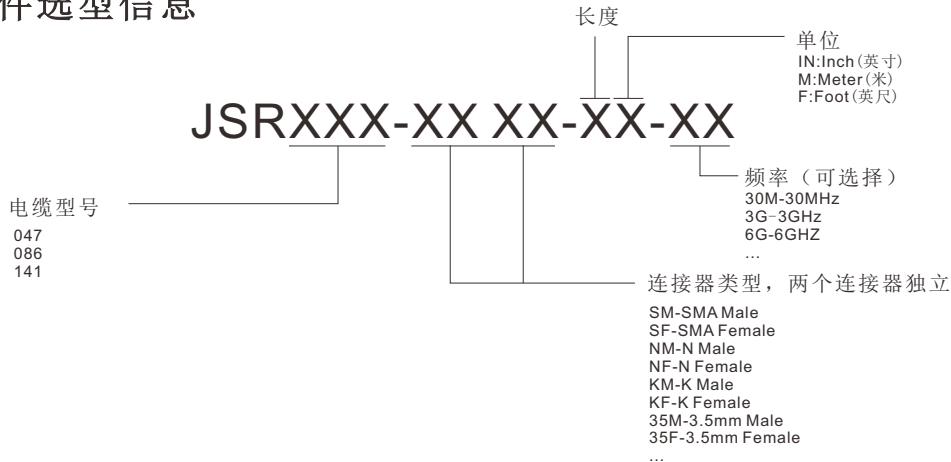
件选型信息

长度

单位
IN:Inch(英寸)
M:Meter(米)
F:Foot(英尺)

JSRXXX-XX XX-XX-XX

电缆型号
047
086
141

频率（可选择）
30M-30MHz
3G-3GHz
6G-6GHZ
...

连接器类型，两个连接器独立
SM-SMA Male
SF-SMA Female
NM-N Male
NF-N Female
KM-K Male
KF-K Female
35M-3.5mm Male
35F-3.5mm Female
...